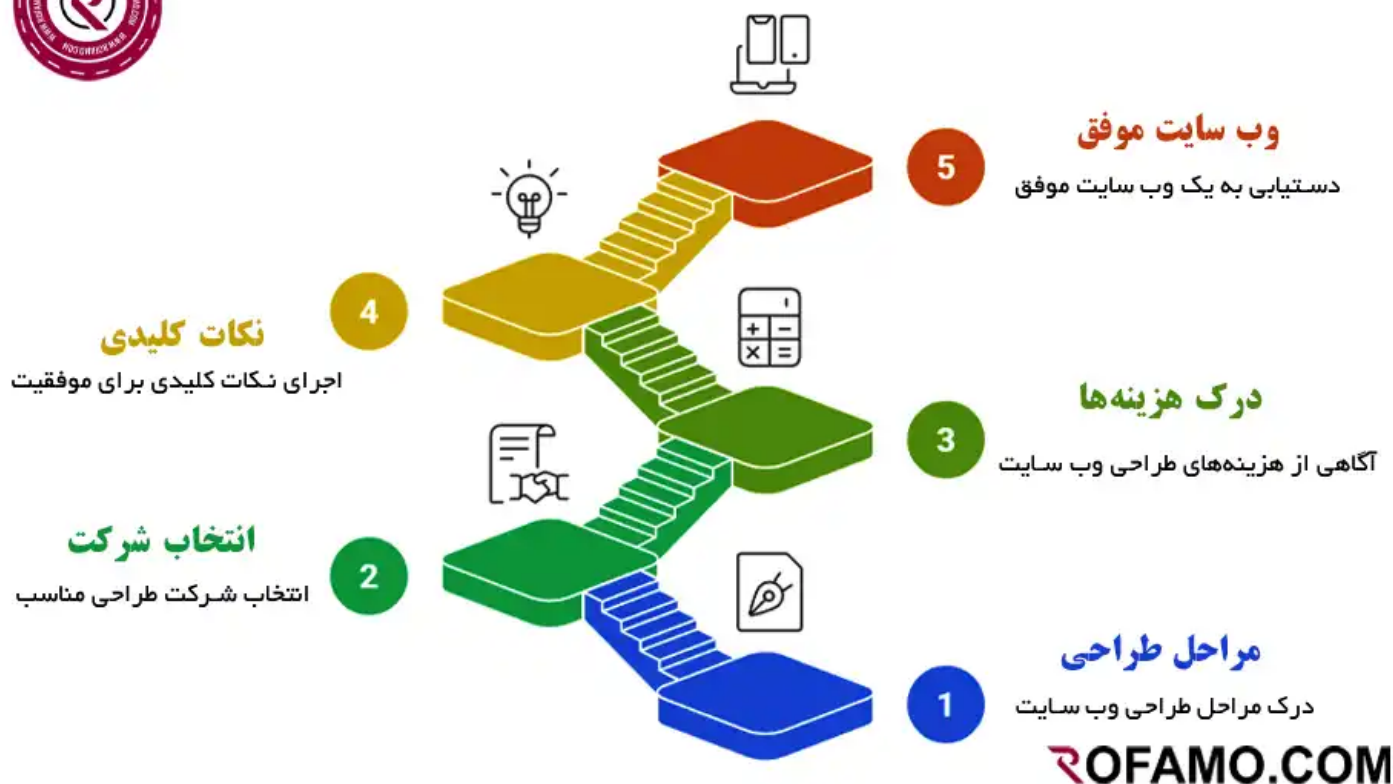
5
وب سایت موفق
دستیابی به یک وب سایت موفق

4
نکات کلیدی
اجرای نکات کلیدی برای موفقیت

3
درک هزینه‌ها
آگاهی از هزینه‌های طراحی وب سایت

2
انتخاب شرکت
انتخاب شرکت طراحی مناسب

1
مراحل طراحی
درک مراحل طراحی وب سایت

ROFAMO.COM